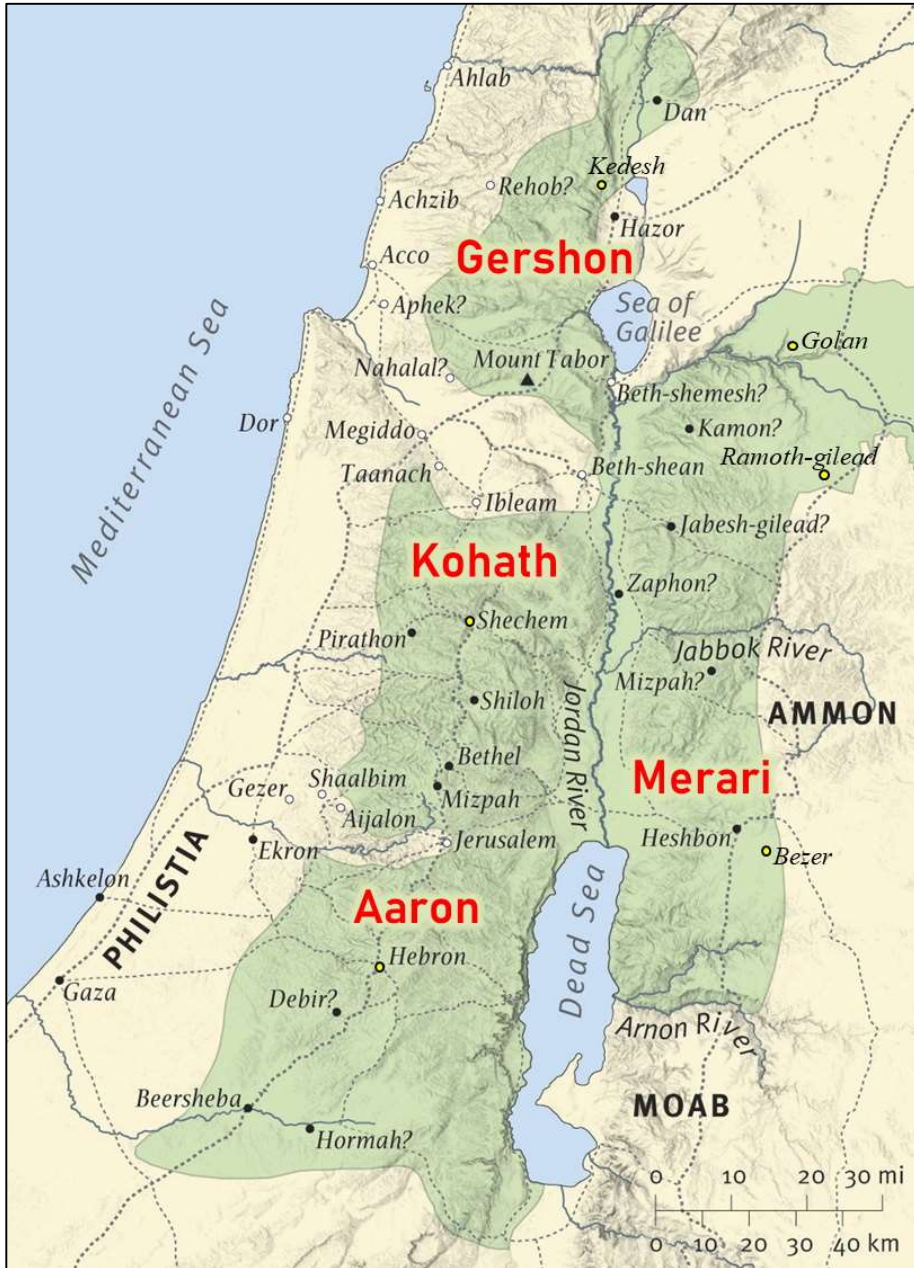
Ahlab
Dan
Kedesh
Achzib
Rehob?
Hazor
Acco
Gershon
Aphek?
Sea of Galilee
Golan
Mediterranean Sea
Nahalal?
Mount Tabor
Beth-shemesh?
Dor
Megiddo
Kamon?
Taanach
Beth-shean
Ramoth-gilead
Ibleam
Jabesh-gilead?
Kohath
Zaphon?
Shechem
Pirathon
Jabbok River
Mizpah?
Shiloh
Jordan River
AMMON
Bethel
Merari
Gezer
Shaalbim
Mizpah
Aijalon
Ekron
Jerusalem
Heshbon
Bezer
Ashkelon
PHILISTIA
Aaron
Dead Sea
Hebron
Gaza
Debir?
Arnon River
Beersheba
MOAB
Hormah?
0 10 20 30 mi
0 10 20 30 40 km